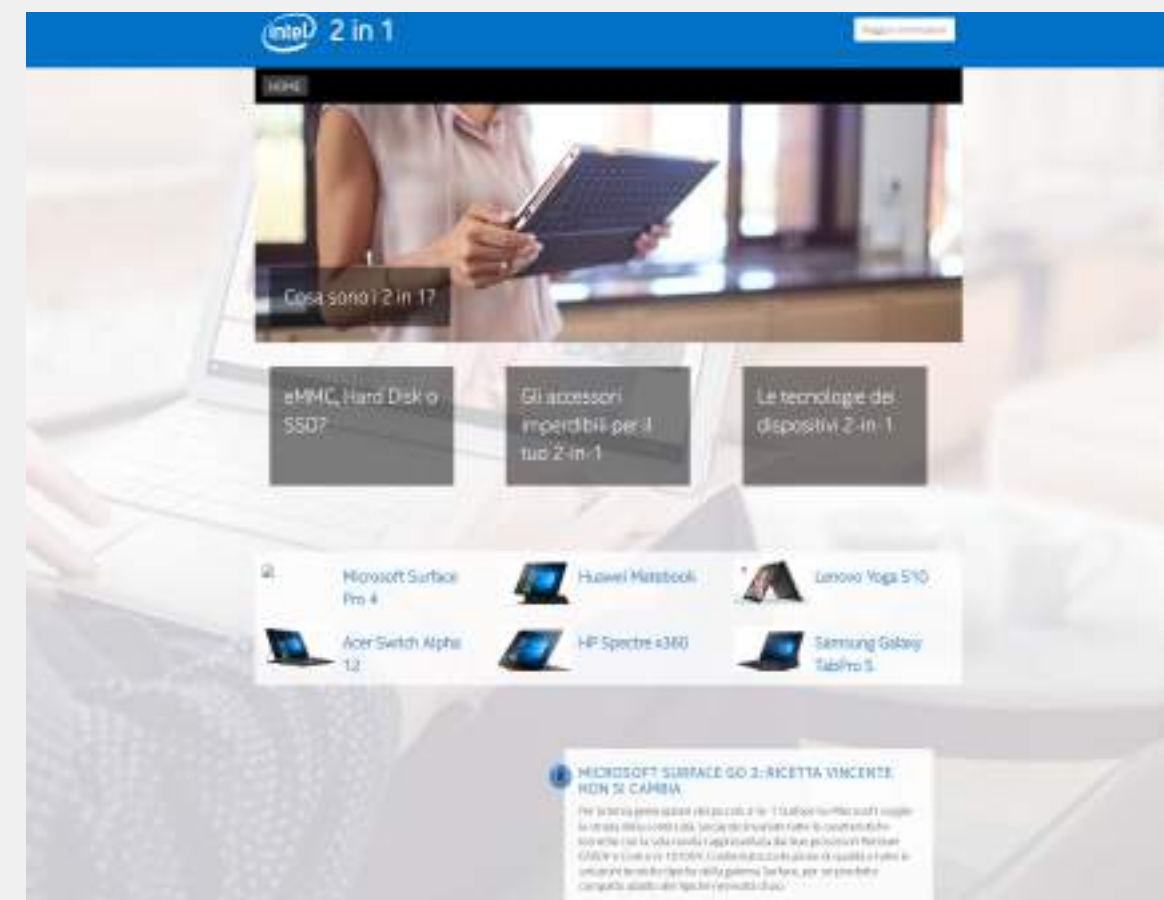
intel 2 in 1

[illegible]

HOME

Cosa sono i 2 in 1?

eMMC, Hard Disk o SSD?

Gli accessori imperdibili per il tuo 2-in-1

Le tecnologie dei dispositivi 2-in-1

Microsoft Surface Pro 4

Huawei Matebook

Lenovo Yoga 510

Acer Switch Alpha 12

HP Spectre x360

Samsung Galaxy TabPro S

MICROSOFT SURFACE GO 2: RICETTA VINCENTE NON SI CAMBIA

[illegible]